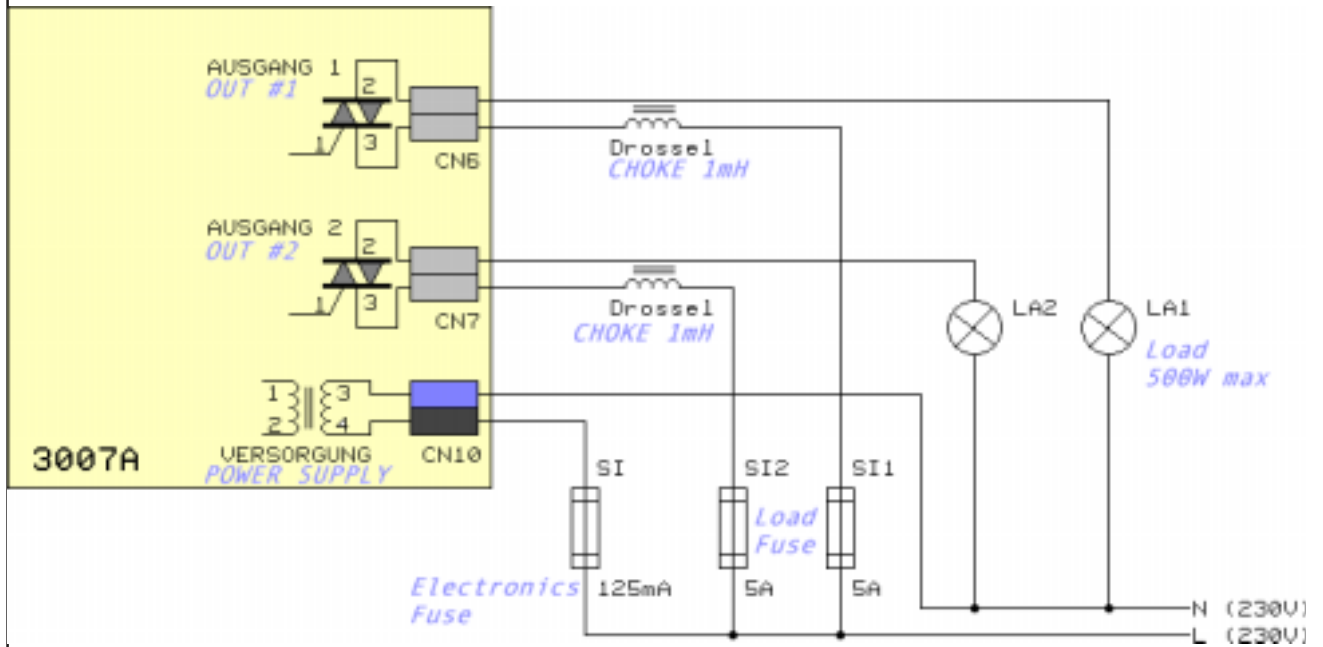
AUSGANG 1
OUT #1
2
1
3
CN6

Drossel
CHOKE 1mH

AUSGANG 2
OUT #2
2
1
3
CN7

Drossel
CHOKE 1mH

LA2
LA1
Load
500W max

1
2
3
4
CN10
3007A
VERSORGUNG
POWER SUPPLY

SI
SI2
SI1
Load
Fuse
Electronics
Fuse
125mA
5A
5A

N (230V)
L (230V)